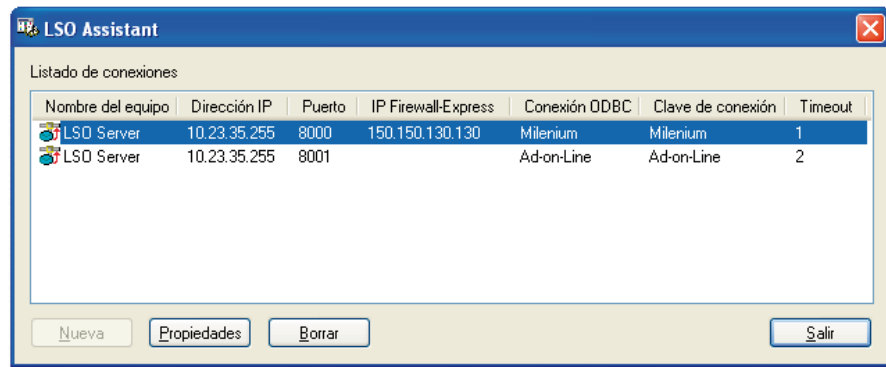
LSO Assistant

Listado de conexiones

| Nombre del equipo | Dirección IP | Puerto | IP Firewall-Express | Conexión ODBC | Clave de conexión | Timeout |
|---|---|---|---|---|---|---|
| LSO Server | 10.23.35.255 | 8000 | 150.150.130.130 | Milenium | Milenium | 1 |
| LSO Server | 10.23.35.255 | 8001 | | Ad-on-Line | Ad-on-Line | 2 |

Nueva Propiedades Borrar Salir